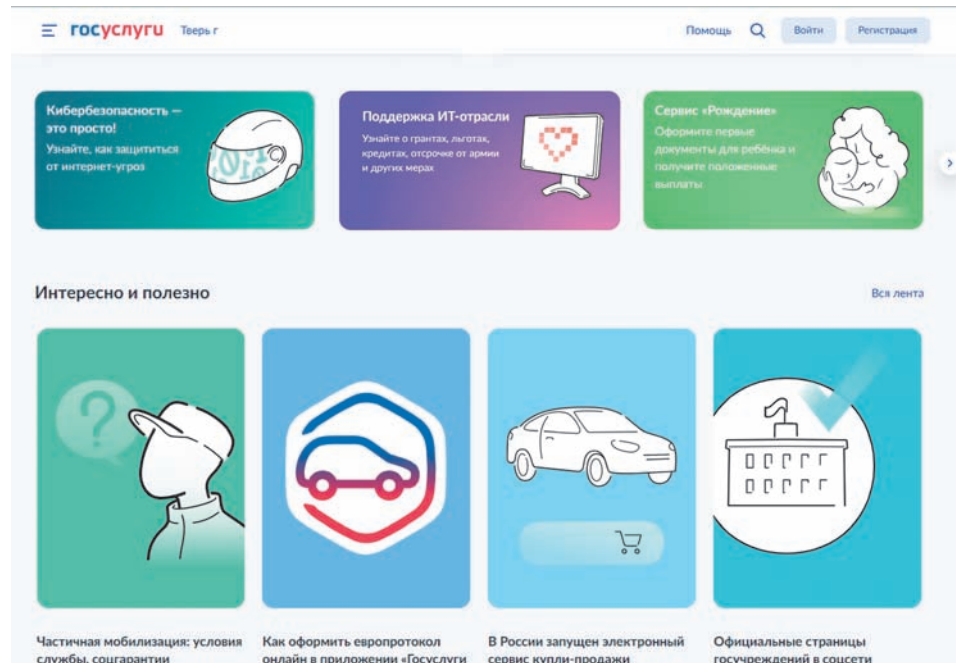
госуслуги Тверь г

Помощь Войти Регистрация

Кибербезопасность — это просто!
Узнайте, как защититься от интернет-угроз

Поддержка ИТ-отрасли
Узнайте о грантах, льготах, кредитах, отсрочке от армии и других мерах

Сервис «Рождение»
Оформите первые документы для ребёнка и получите положенные выплаты

Интересно и полезно

Вся лента

Частичная мобилизация: условия службы, соцгарантии

Как оформить европротокол онлайн в приложении «Госуслуги

В России запущен электронный сервис купли-продажи

Официальные страницы госучреждений в соцсети